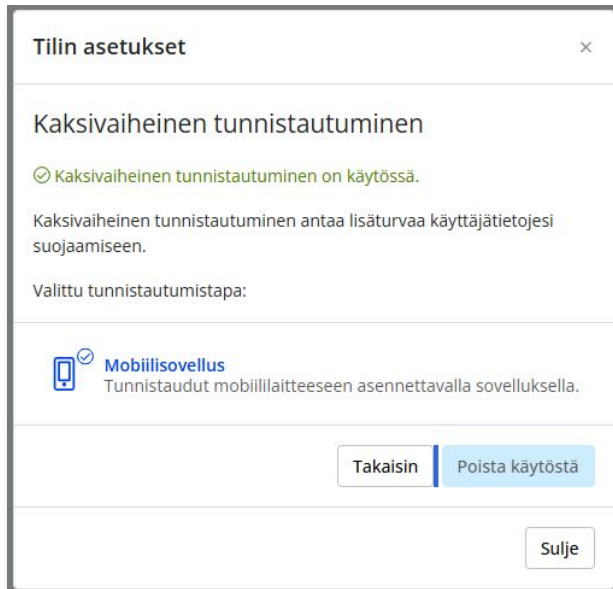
Tilin asetukset

×

Kaksivaiheinen tunnistautuminen

Kaksivaiheinen tunnistautuminen on käytössä.

Kaksivaiheinen tunnistautuminen antaa lisäturvaa käyttäjätietojesi suojaamiseen.

Valittu tunnistautumistapa:

Mobiilisovellus
Tunnistaudut mobiililaitteeseen asennettavalla sovelluksella.

Takaisin

Poista käytöstä

Sulje